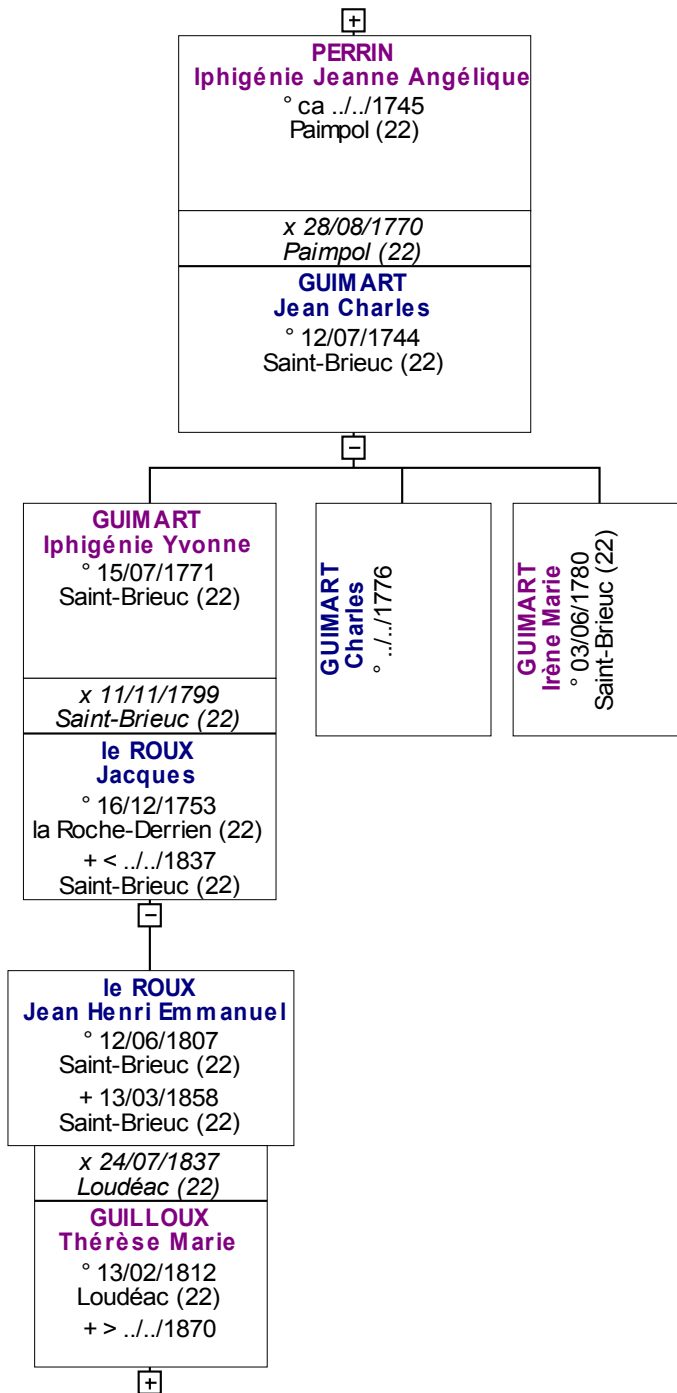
+

PERRIN
Iphigénie Jeanne Angélique
° ca ../../1745
Paimpol (22)

x 28/08/1770
Paimpol (22)

GUIMART
Jean Charles
° 12/07/1744
Saint-Brieuc (22)

−

GUIMART
Iphigénie Yvonne
° 15/07/1771
Saint-Brieuc (22)

x 11/11/1799
Saint-Brieuc (22)

le ROUX
Jacques
° 16/12/1753
la Roche-Derrien (22)
+ < ../../1837
Saint-Brieuc (22)

GUIMART
Charles
° ../../1776

GUIMART
Irène Marie
° 03/06/1780
Saint-Brieuc (22)

−

le ROUX
Jean Henri Emmanuel
° 12/06/1807
Saint-Brieuc (22)
+ 13/03/1858
Saint-Brieuc (22)

x 24/07/1837
Loudéac (22)

GUILLOUX
Thérèse Marie
° 13/02/1812
Loudéac (22)
+ > ../../1870

+